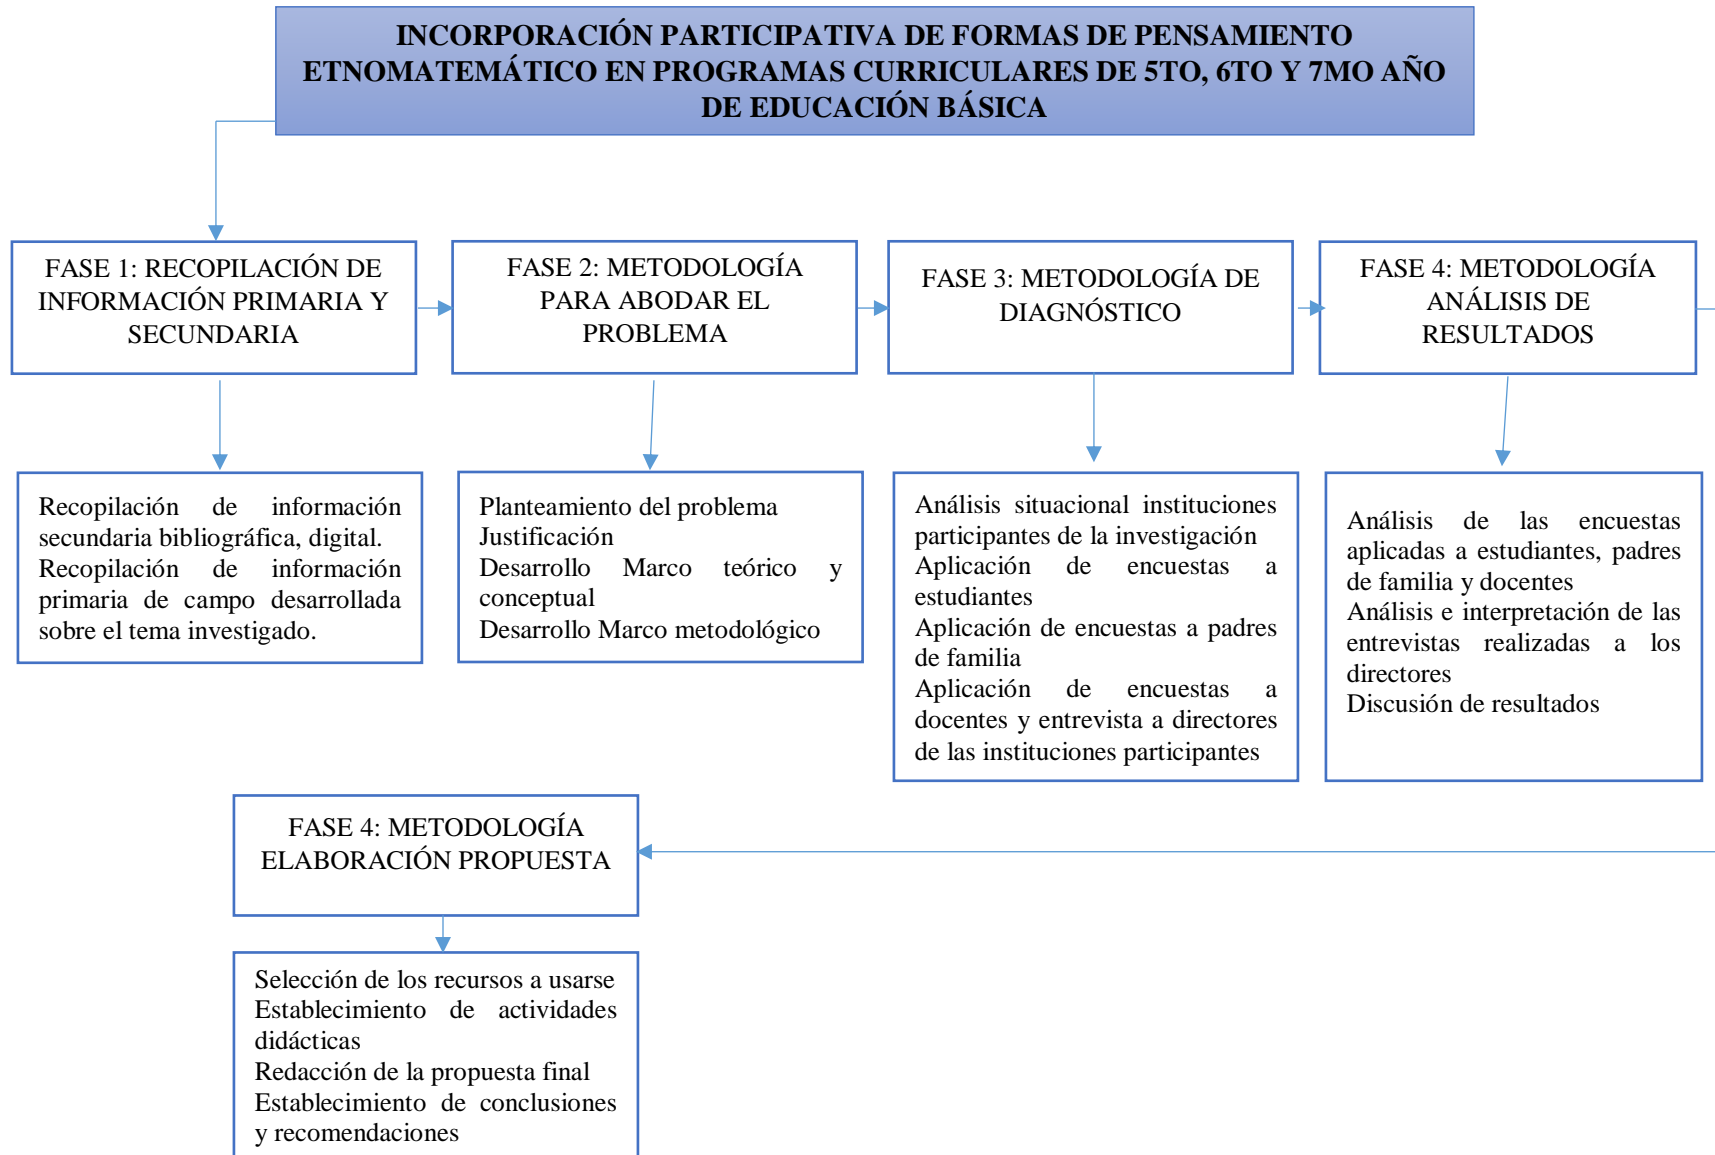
INCORPORACIÓN PARTICIPATIVA DE FORMAS DE PENSAMIENTO ETNOMATEMÁTICO EN PROGRAMAS CURRICULARES DE 5TO, 6TO Y 7MO AÑO DE EDUCACIÓN BÁSICA

FASE 1: RECOPILACIÓN DE INFORMACIÓN PRIMARIA Y SECUNDARIA

Recopilación de información secundaria bibliográfica, digital.
Recopilación de información primaria de campo desarrollada sobre el tema investigado.

FASE 2: METODOLOGÍA PARA ABODAR EL PROBLEMA

Planteamiento del problema
Justificación
Desarrollo Marco teórico y conceptual
Desarrollo Marco metodológico

FASE 3: METODOLOGÍA DE DIAGNÓSTICO

Análisis situacional instituciones participantes de la investigación
Aplicación de encuestas a estudiantes
Aplicación de encuestas a padres de familia
Aplicación de encuestas a docentes y entrevista a directores de las instituciones participantes

FASE 4: METODOLOGÍA ANÁLISIS DE RESULTADOS

Análisis de las encuestas aplicadas a estudiantes, padres de familia y docentes
Análisis e interpretación de las entrevistas realizadas a los directores
Discusión de resultados

FASE 4: METODOLOGÍA ELABORACIÓN PROPUESTA

Selección de los recursos a usarse
Establecimiento de actividades didácticas
Redacción de la propuesta final
Establecimiento de conclusiones y recomendaciones